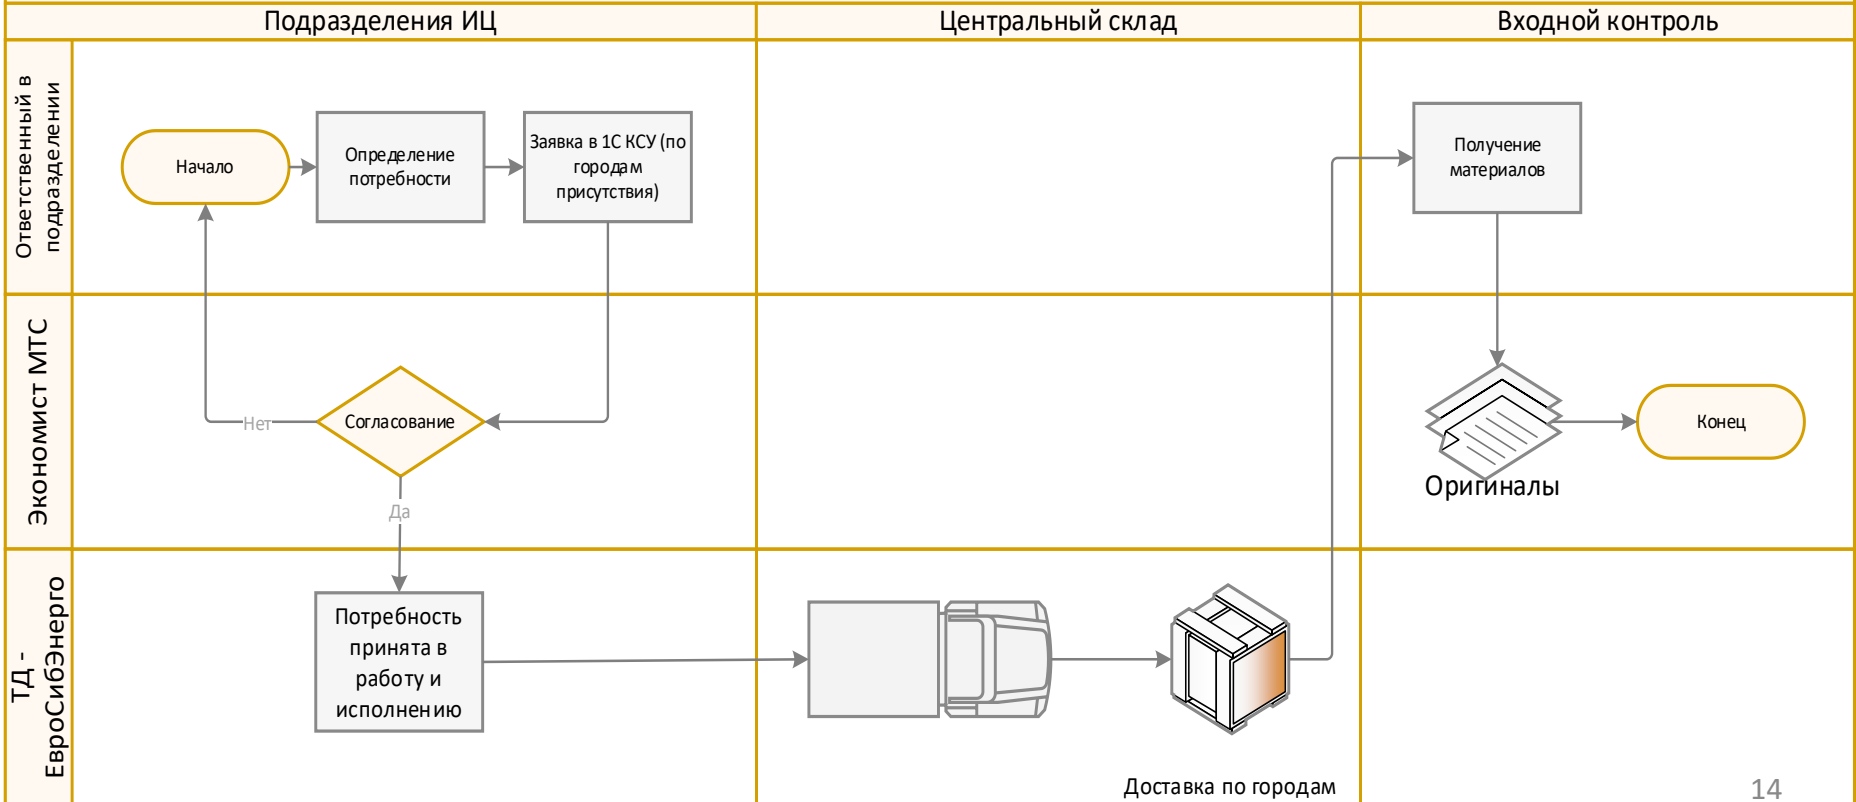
| Подразделения ИЦ | Центральный склад | Входной контроль |
|---|---|---|

Ответственный в подразделении

Начало

Определение потребности

Заявка в 1С КСУ (по городам присутствия)

Получение материалов

Экономист МТС

Нет

Согласование

Да

Оригиналы

Конец

ТД - ЕвроСибЭнерго

Потребность принята в работу и исполнению

Доставка по городам

14